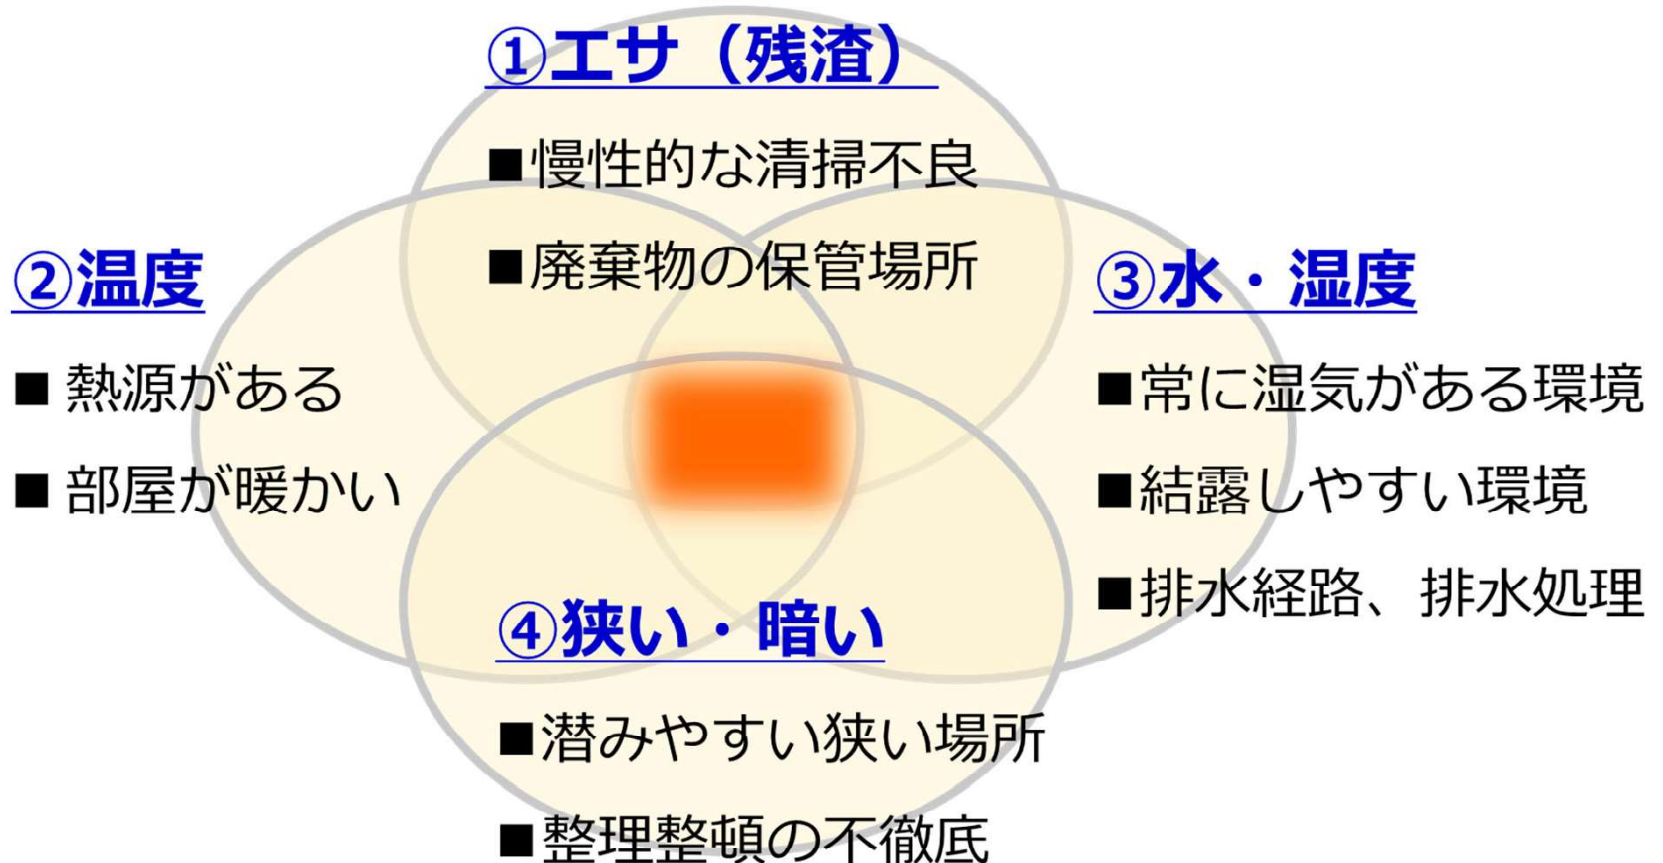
①エサ（残渣）

■慢性的な清掃不良

■廃棄物の保管場所

②温度

■ 熱源がある

■ 部屋が暖かい

③水・湿度

■常に湿気がある環境

■結露しやすい環境

■排水経路、排水処理

④狭い・暗い

■潜みやすい狭い場所

■整理整頓の不徹底